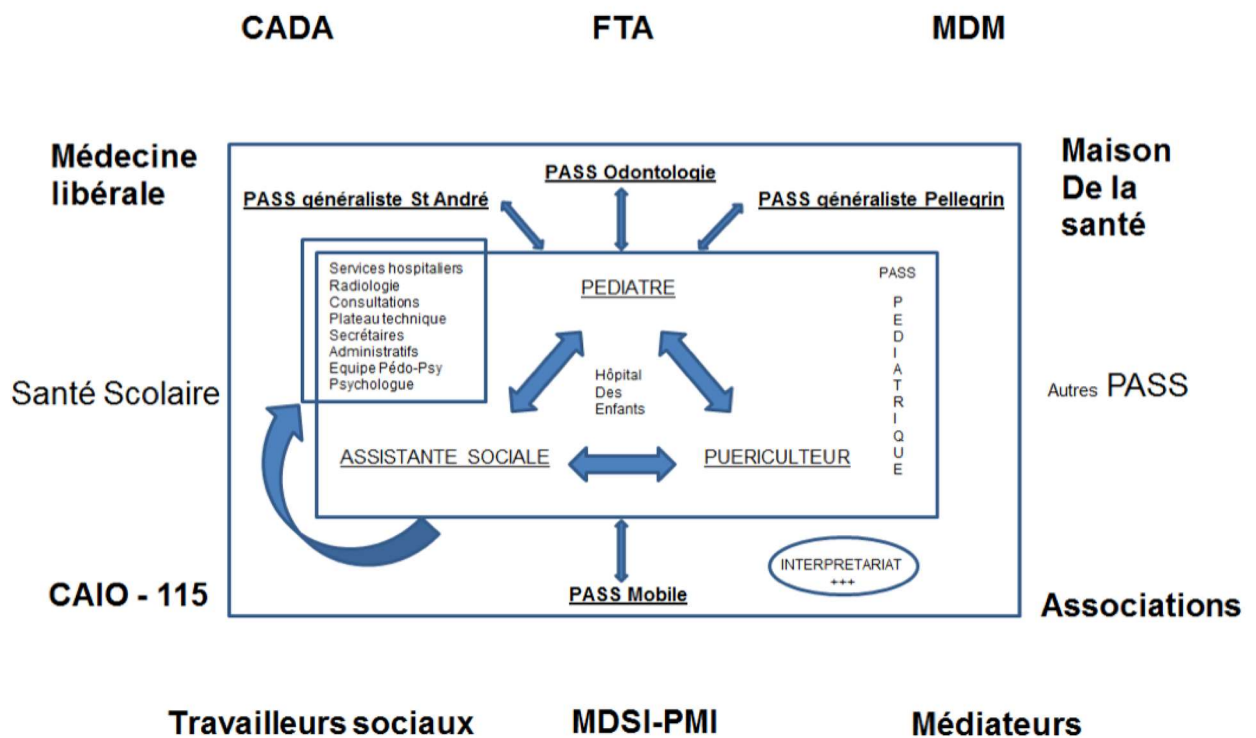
CADA FTA MDM

Médecine libérale

Maison De la santé

PASS Odontologie

PASS généraliste St André

PASS généraliste Pellegrin

Services hospitaliers
Radiologie
Consultations
Plateau technique
Secrétaires
Administratifs
Equipe Pédo-Psy
Psychologue

PEDIATRE

PASS PEDIATRIQUE

Santé Scolaire

Hôpital Des Enfants

Autres PASS

ASSISTANTE SOCIALE

PUERICULTEUR

INTERPRETARIAT +++

CAIO - 115

PASS Mobile

Associations

Travailleurs sociaux MDSI-PMI Médiateurs